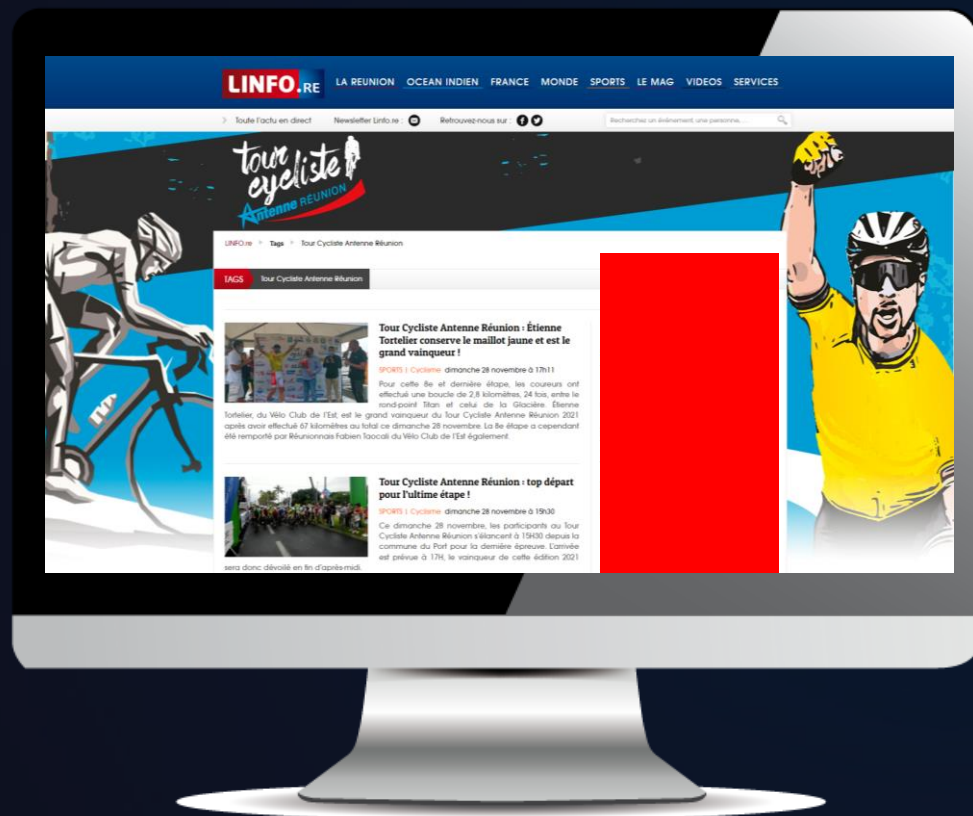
LINFO.RE LA REUNION OCEAN INDIEN FRANCE MONDE SPORTS LE MAG VIDEOS SERVICES

Toute l'actu en direct Newsletter Linfo.re : Retrouvez-nous sur : Recherchez un événement, une personne...

tour cycliste Antenne RÉUNION

LINFO.re > Tags > Tour Cycliste Antenne Réunion

TAGS Tour Cycliste Antenne Réunion

Tour Cycliste Antenne Réunion : Étienne Tortelier conserve le maillot jaune et est le grand vainqueur !

SPORTS | Cyclisme dimanche 28 novembre à 17h11

Pour cette 8e et dernière étape, les coureurs ont effectué une boucle de 2,8 kilomètres, 24 fois, entre le rond-point Titan et celui de la Glacière. Étienne Tortelier, du Vélo Club de l'Est, est le grand vainqueur du Tour Cycliste Antenne Réunion 2021 après avoir effectué 67 kilomètres au total ce dimanche 28 novembre. La 8e étape a cependant été remporté par Réunionnais Fabien Taocali du Vélo Club de l'Est également.

Tour Cycliste Antenne Réunion : top départ pour l'ultime étape !

SPORTS | Cyclisme dimanche 28 novembre à 15h30

Ce dimanche 28 novembre, les participants au Tour Cycliste Antenne Réunion s'élancent à 15H30 depuis la commune du Port pour la dernière épreuve. L'arrivée est prévue à 17H, le vainqueur de cette édition 2021 sera donc dévoilé en fin d'après-midi.